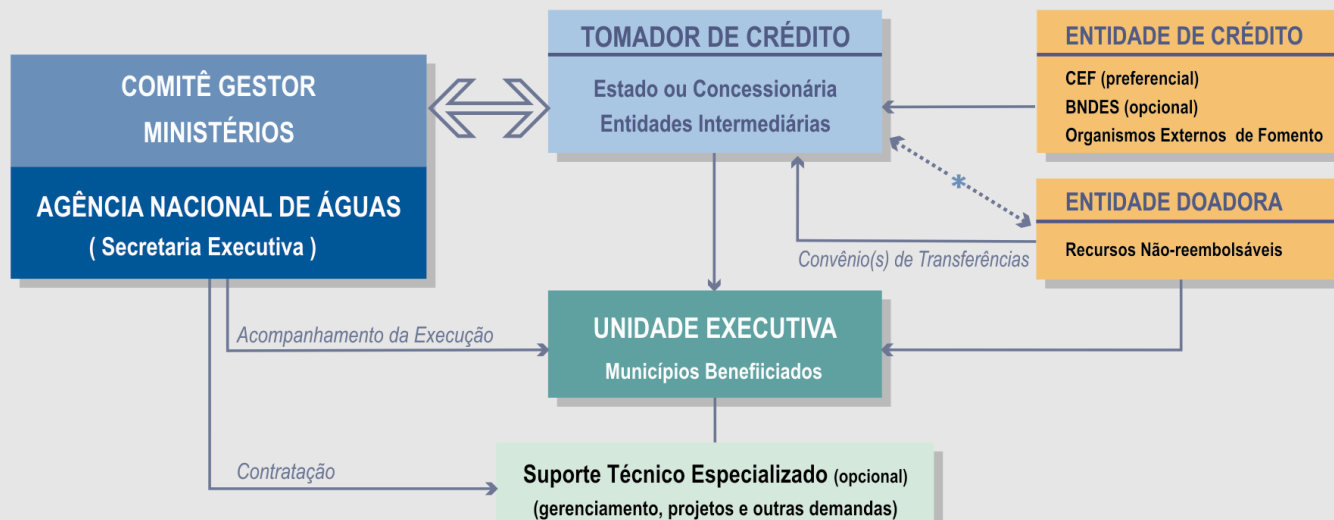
COMITÊ GESTOR
MINISTÉRIOS

AGÊNCIA NACIONAL DE ÁGUAS
( Secretaria Executiva )

TOMADOR DE CRÉDITO
Estado ou Concessionária
Entidades Intermediárias

ENTIDADE DE CRÉDITO
CEF (preferencial)
BNDES (opcional)
Organismos Externos de Fomento

*

ENTIDADE DOADORA
Recursos Não-reembolsáveis

Convênio(s) de Transferências

Acompanhamento da Execução

UNIDADE EXECUTIVA
Municípios Benefiiciados

Contratação

Suporte Técnico Especializado (opcional)
(gerenciamento, projetos e outras demandas)